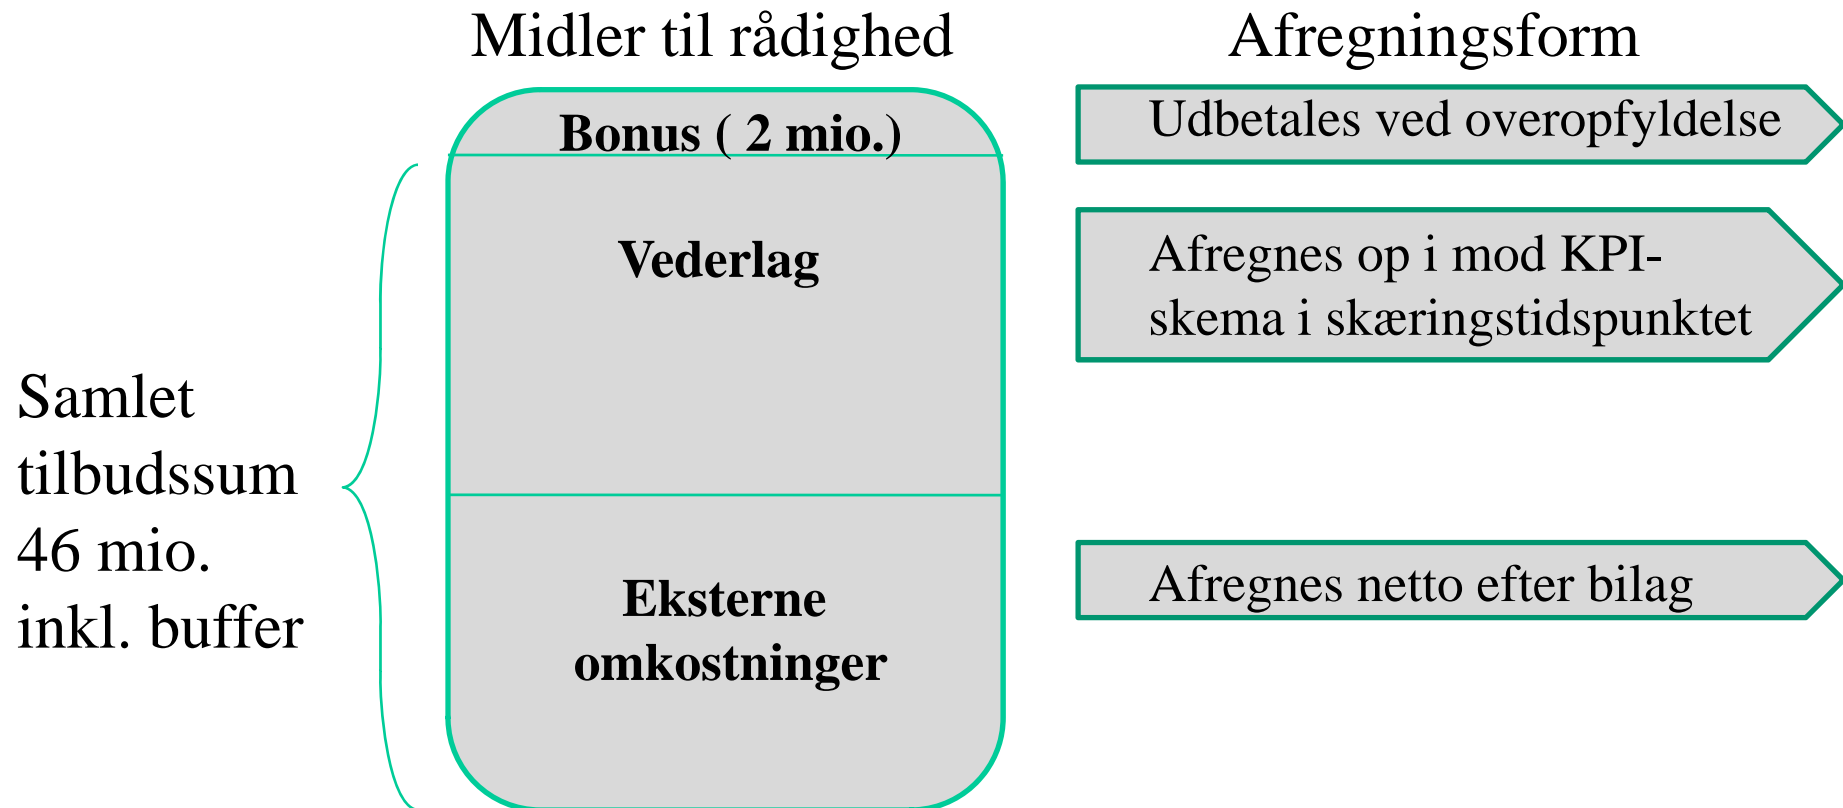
Midler til rådighed

Afregningsform

Bonus ( 2 mio.)

Udbetales ved overopfyldelse

Vederlag

Afregnes op i mod KPI-skema i skæringstidspunktet

Samlet tilbudssum 46 mio. inkl. buffer

Eksterne omkostninger

Afregnes netto efter bilag